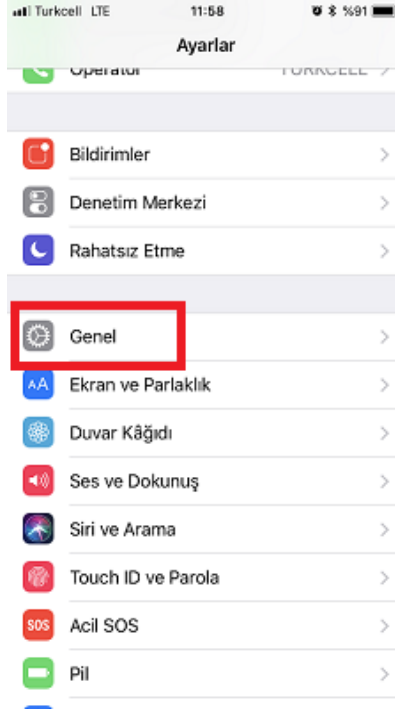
Turkcell LTE 11:58 %91

Ayarlar

Operatör TURKCELL

Bildirimler

Denetim Merkezi

Rahatsız Etme

Genel

AA Ekran ve Parlaklık

Duvar Kâğıdı

Ses ve Dokunuş

Siri ve Arama

Touch ID ve Parola

SOS Acil SOS

Pil